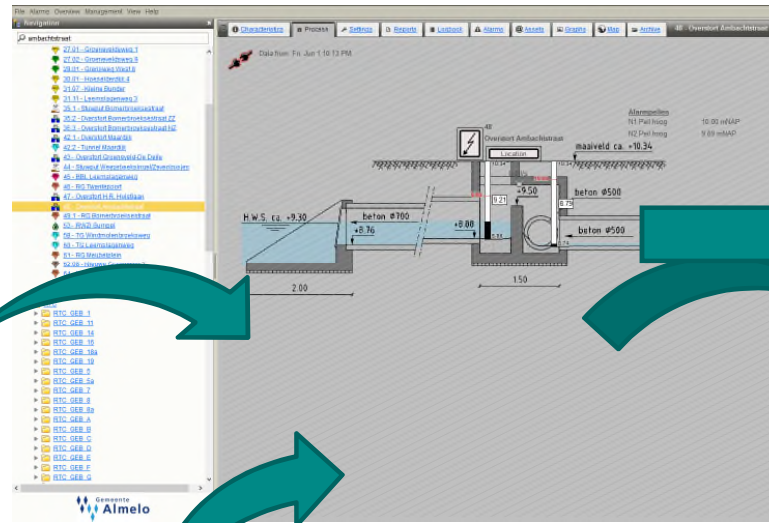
File Alarms Overview Management View Help

Navigation

ambachtstraat

27.01 - Gromeveldweg 1
27.02 - Gromeveldweg II
29.01 - Grotewal Wald II
30.01 - Hoeselbertlik II
31.07 - Kleine Bunder
31.11 - Leemslagenweg 2
35.1 - Stuwput Bornerbroeksestraat
35.2 - Overstort Bornerbroeksestraat ZZ
35.3 - Overstort Bornerbroeksestraat NZ
42.1 - Overstort Maardijk
42.2 - Tunnel Maardijk
43 - Overstort Groenestraat De Dalle
44 - Stuwput Weezebroeksestraat
45 - RBL Leemslagenweg
46 - RG Twentepoort
47 - Overstort H.R. Holstlaan
48 - Overstort Ambachtstraat
49.1 - RG Bornerbroeksestraat
53 - RWZI Gemaal
58 - TG Windmolenbroeksweg
60 - TG Leemslagenweg
61 - RG Meubelplein
62.08 - Nieuwe Grondweg
RTC_GEB_1
RTC_GEB_11
RTC_GEB_14
RTC_GEB_15
RTC_GEB_16a
RTC_GEB_19
RTC_GEB_5
RTC_GEB_5a
RTC_GEB_7
RTC_GEB_8
RTC_GEB_8a
RTC_GEB_A
RTC_GEB_B
RTC_GEB_C
RTC_GEB_D
RTC_GEB_E
RTC_GEB_F
RTC_GEB_G

Gemeente Almelo

Characteristics | Process | Settings | Reports | Logbook | Alarms | Assets | Graphs | Map | Archive | 48 Overstort Ambachtstraat

Data from: Fri, Jun 1 10:13 PM

Alarmpeilen
N1 Peil hoog 10.00 mNAP
N2 Peil hoog 9.89 mNAP

48
Overstort Ambachtstraat
Location
maaiveld ca. +10.34
10.34
10.34
9.21
+9.50
beton Ø500
8.79
H.W.S. ca. +9.30
beton Ø700
+8.76
+8.80
8.54
beton Ø500
8.74
2.00
1.50